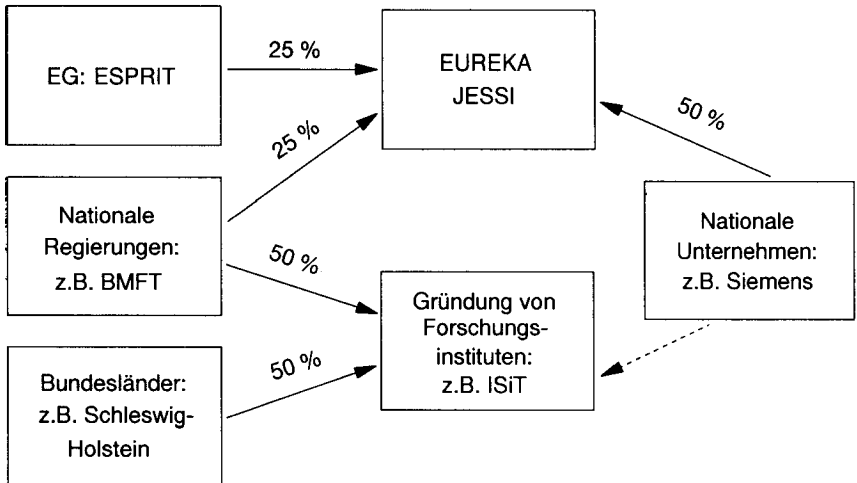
EG: ESPRIT

25 %

EUREKA
JESSI

25 %

50 %

Nationale Regierungen: z.B. BMFT

50 %

Nationale Unternehmen: z.B. Siemens

Gründung von Forschungsinstituten: z.B. ISiT

50 %

Bundesländer: z.B. Schleswig-Holstein